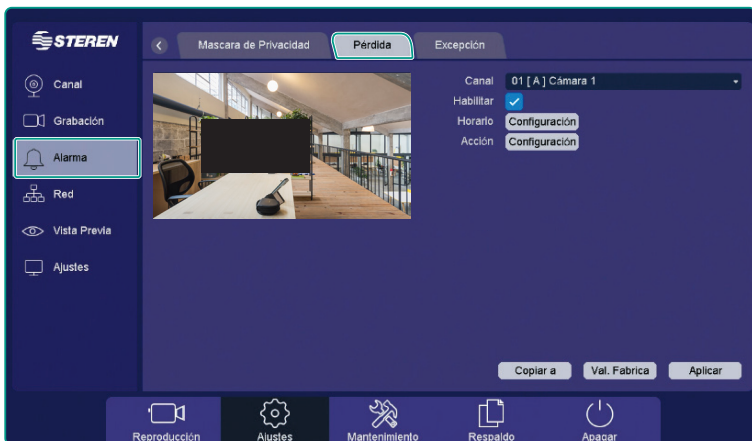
STEREN

Canal
Grabación
Alarma
Red
Vista Previa
Ajustes

Mascara de Privacidad
Pérdida
Excepción

Canal 01 [ A ] Cámara 1
Habilitar
Horario Configuración
Acción Configuración

Copiar a
Val. Fabrica
Aplicar

Reproducción
Ajustes
Mantenimiento
Respaldo
Apagar